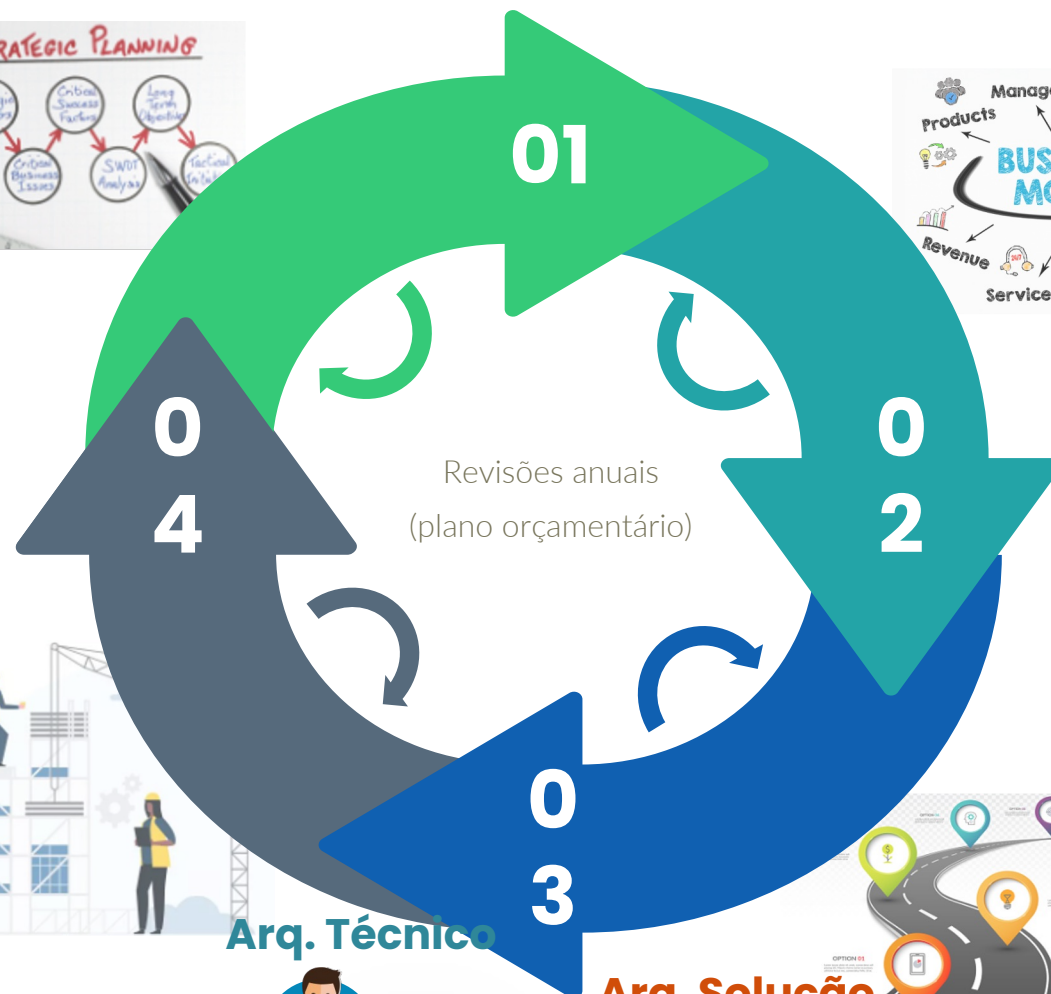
RATEGIC PLANNING

Critical Success Factors

Long Term Objectives

Critical Business Issues

SWOT Analysis

Tactical Initia

Manage

Products

BUS

MO

Revenue

Service

01

0
2

0
3

0
4

Revisões anuais
(plano orçamentário)

Arq. Técnico

OPTION

Arq. Solução